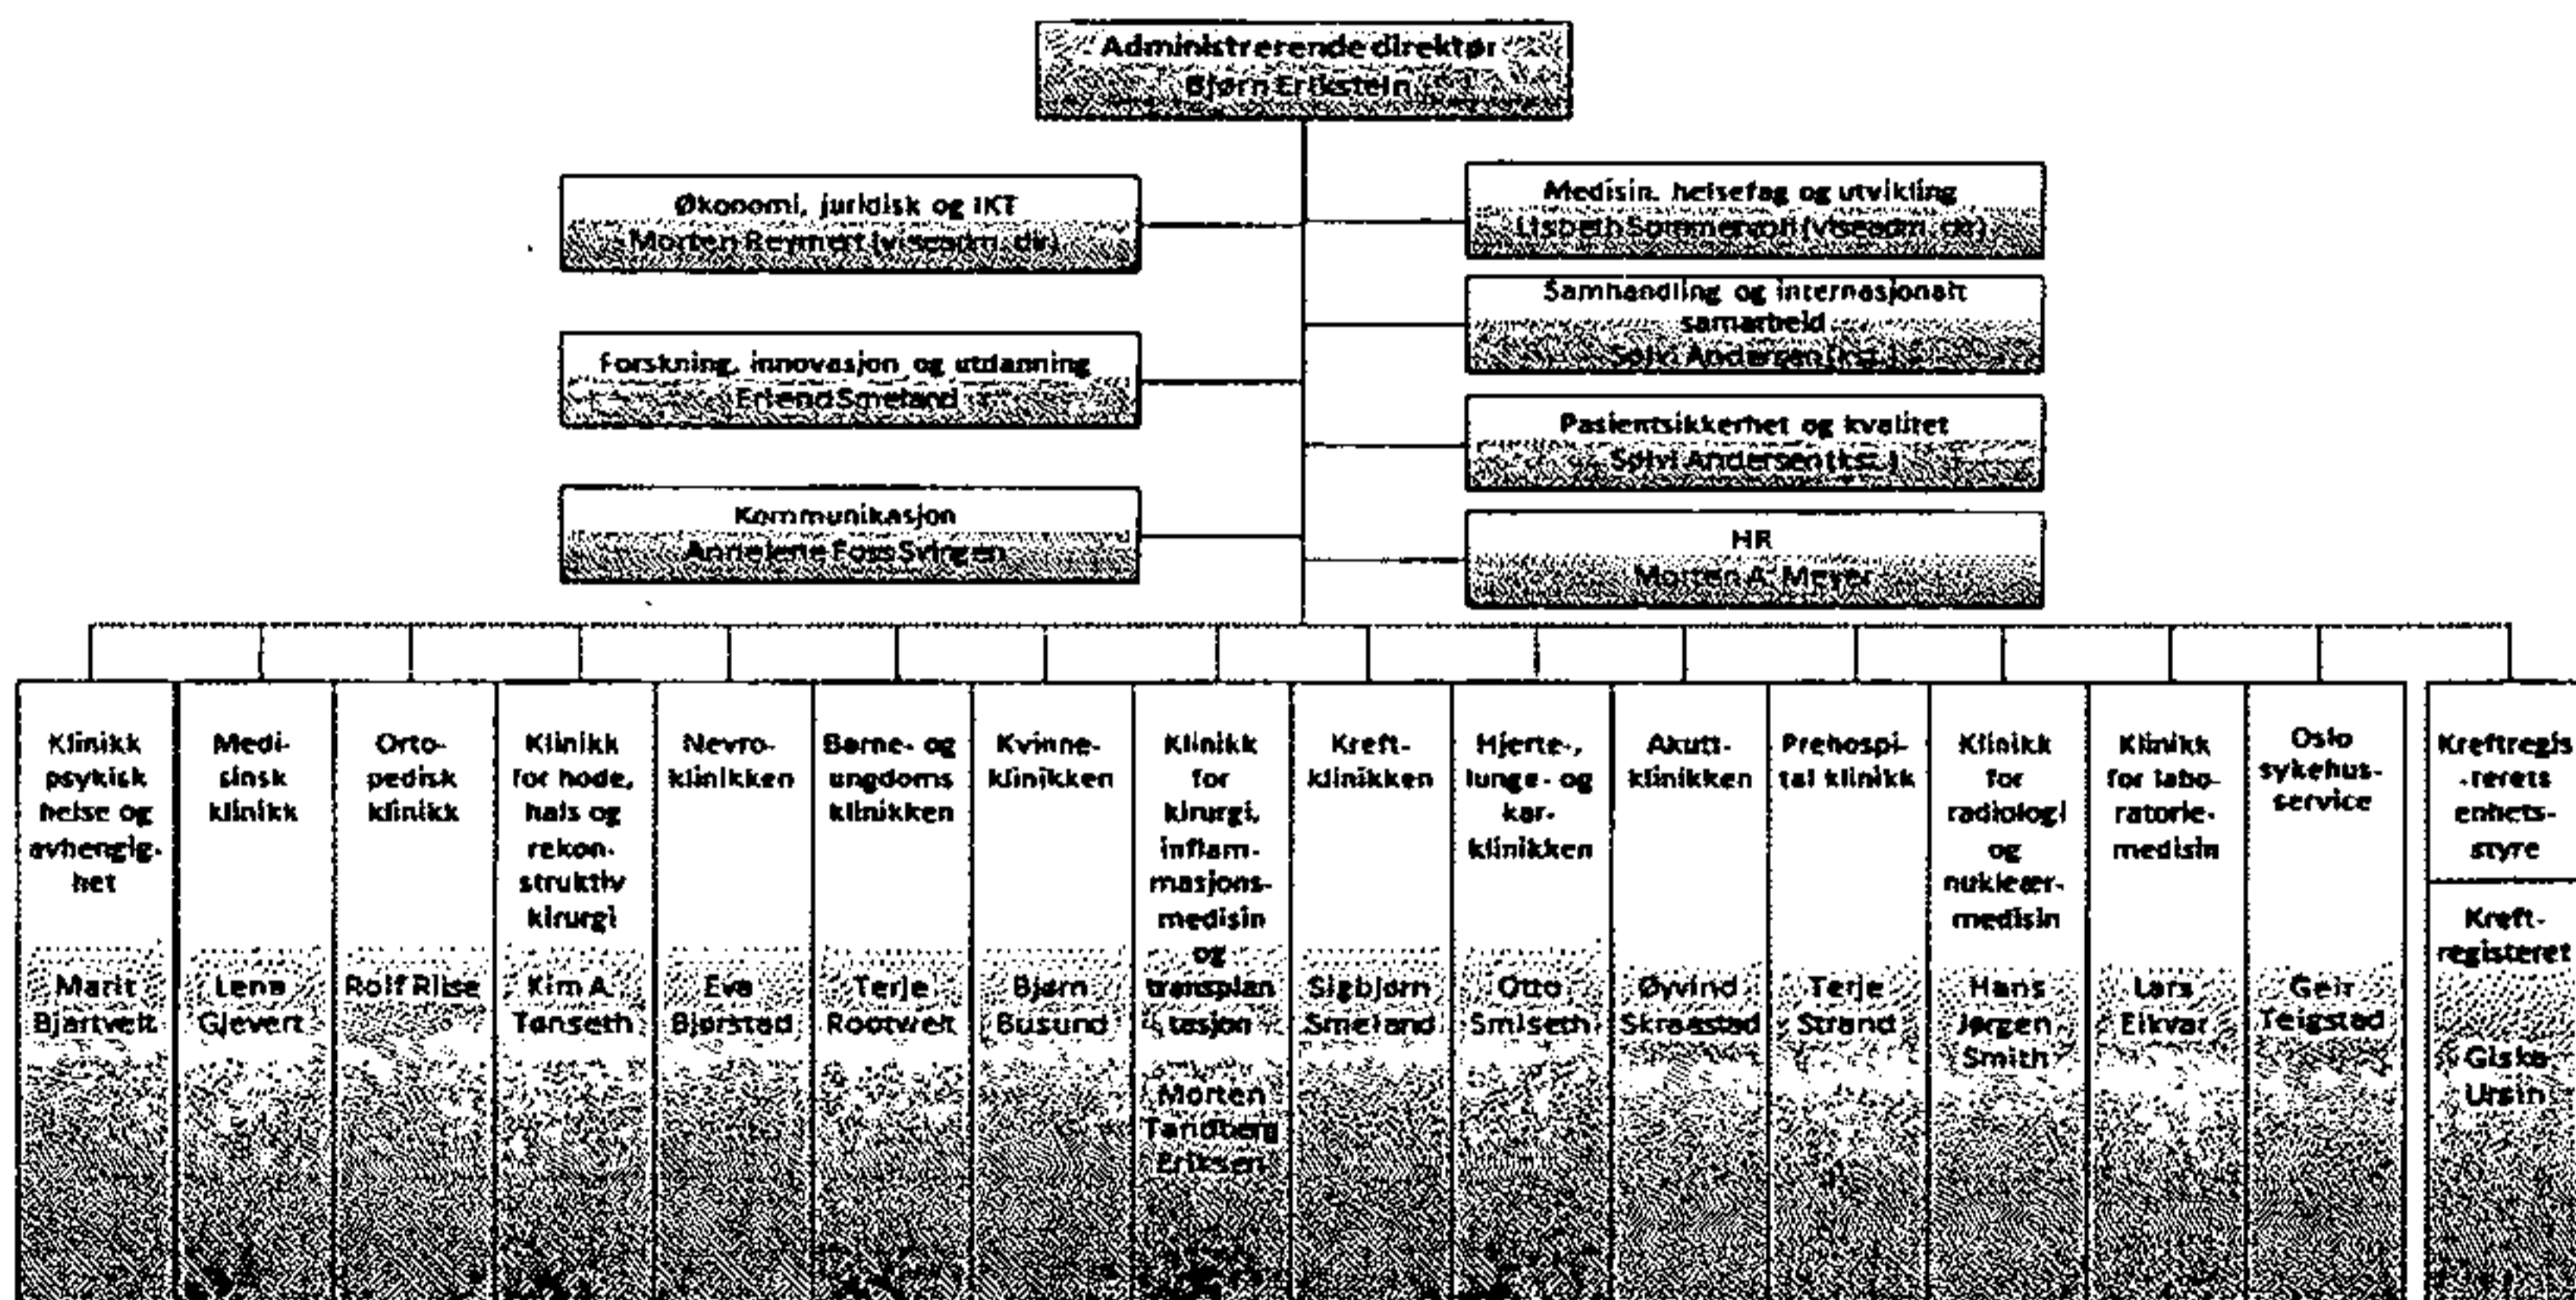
Administrerende direktør
Bjørn Erikstein

Økonomi, juridisk og IKT
Morten Reymert (viseadm. dir.)

Forskning, innovasjon og utdanning
Erlend Smeland

Kommunikasjon
Annelene Foss Svingen

Medisin, helsefag og utvikling
Lisbeth Sommervoll (viseadm. dir.)

Samhandling og internasjonalt samarbeid
Sølvi Andersen (kst.)

Pasientsikkerhet og kvalitet
Sølvi Andersen (kst.)

HR
Morten A. Meyer

| Klinikk psykisk helse og avhengighet | Medisinsk klinikk | Ortopedisk klinikk | Klinikk for hode, hals og rekonstruktiv kirurgi | Nevroklinikken | Barne- og ungdoms klinikken | Kvinneklinikken | Klinikk for kirurgi, inflammasjonsmedisin og transplantasjon | Kreftklinikken | Hjerte-, lunge- og karklinikken | Akuttklinikken | Prehospital klinikk | Klinikk for radiologi og nukleærmedisin | Klinikk for laboratoriemedisin | Oslo sykehusservice | Kreftregisterets enhetsstyre |
|---|---|---|---|---|---|---|---|---|---|---|---|---|---|---|---|
| Marit Bjartveit | Lene Gjevert | Rolf Riise | Kim A. Tønseth | Eva Bjørstad | Terje Rootwelt | Bjørn Busund | Morten Tandberg Eriksen | Sigbjørn Smeland | Otto Smiseth | Øyvind Skraastad | Terje Strand | Hans Jørgen Smith | Lars Eikvar | Geir Teigstad | Kreftregisteret Giske Ursin |